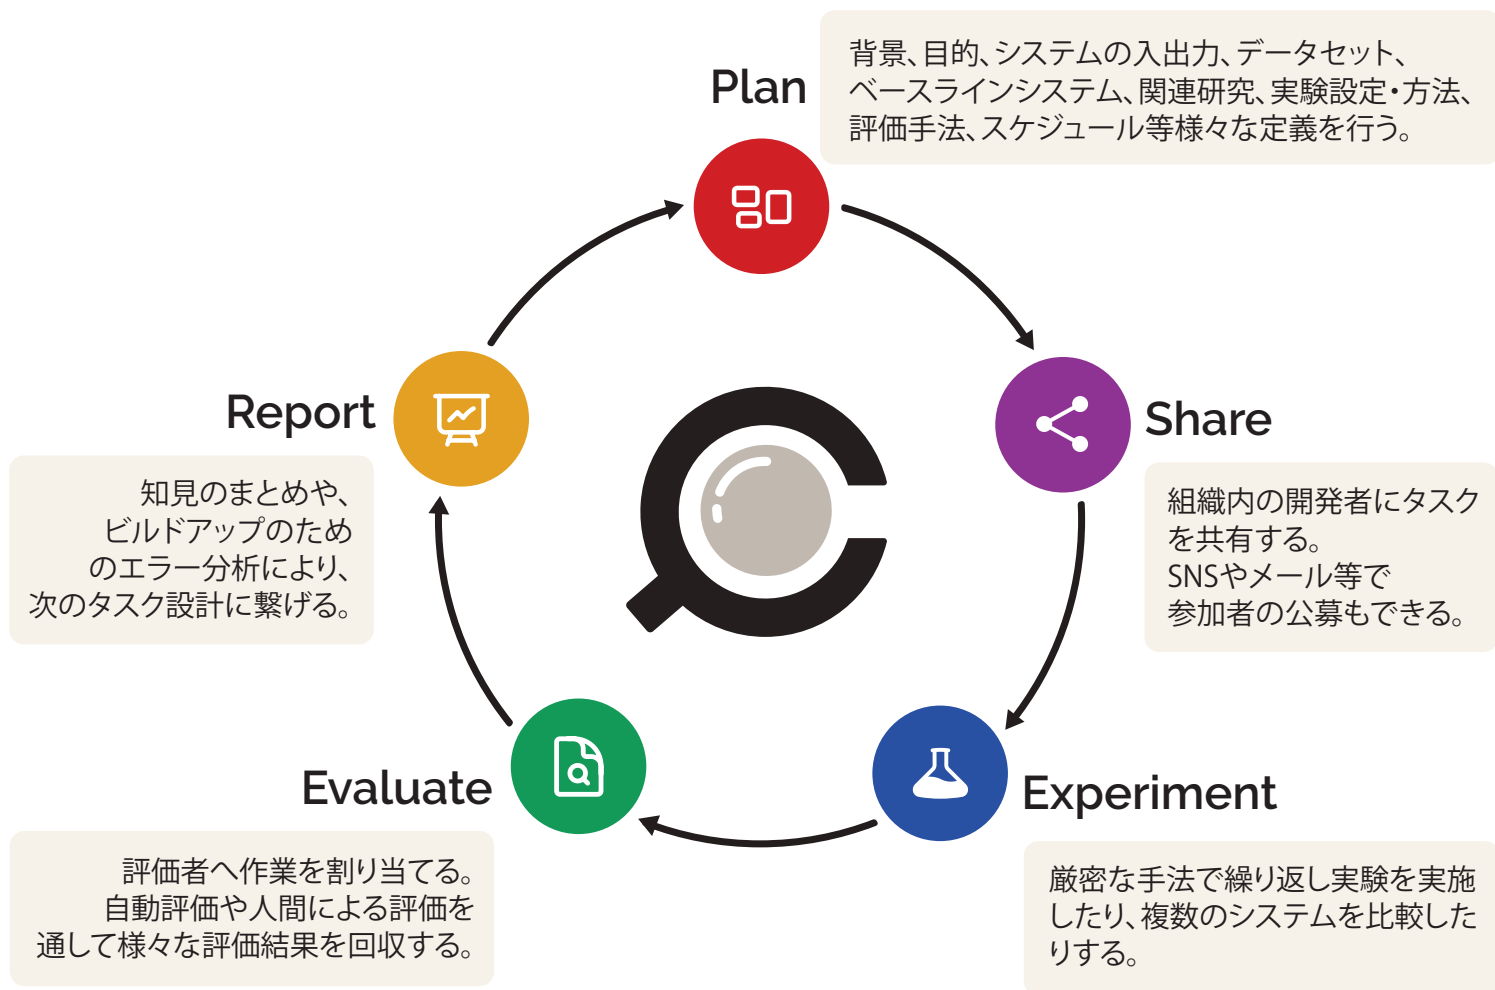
Plan

背景、目的、システムの入出力、データセット、ベースラインシステム、関連研究、実験設定・方法、評価手法、スケジュール等様々な定義を行う。

Share

組織内の開発者にタスクを共有する。
SNSやメール等で
参加者の公募もできる。

Experiment

厳密な手法で繰り返し実験を実施したり、複数のシステムを比較したりする。

Evaluate

評価者へ作業を割り当てる。
自動評価や人間による評価を
通して様々な評価結果を回収する。

Report

知見のまとめや、
ビルドアップのため
のエラー分析により、
次のタスク設計に繋げる。